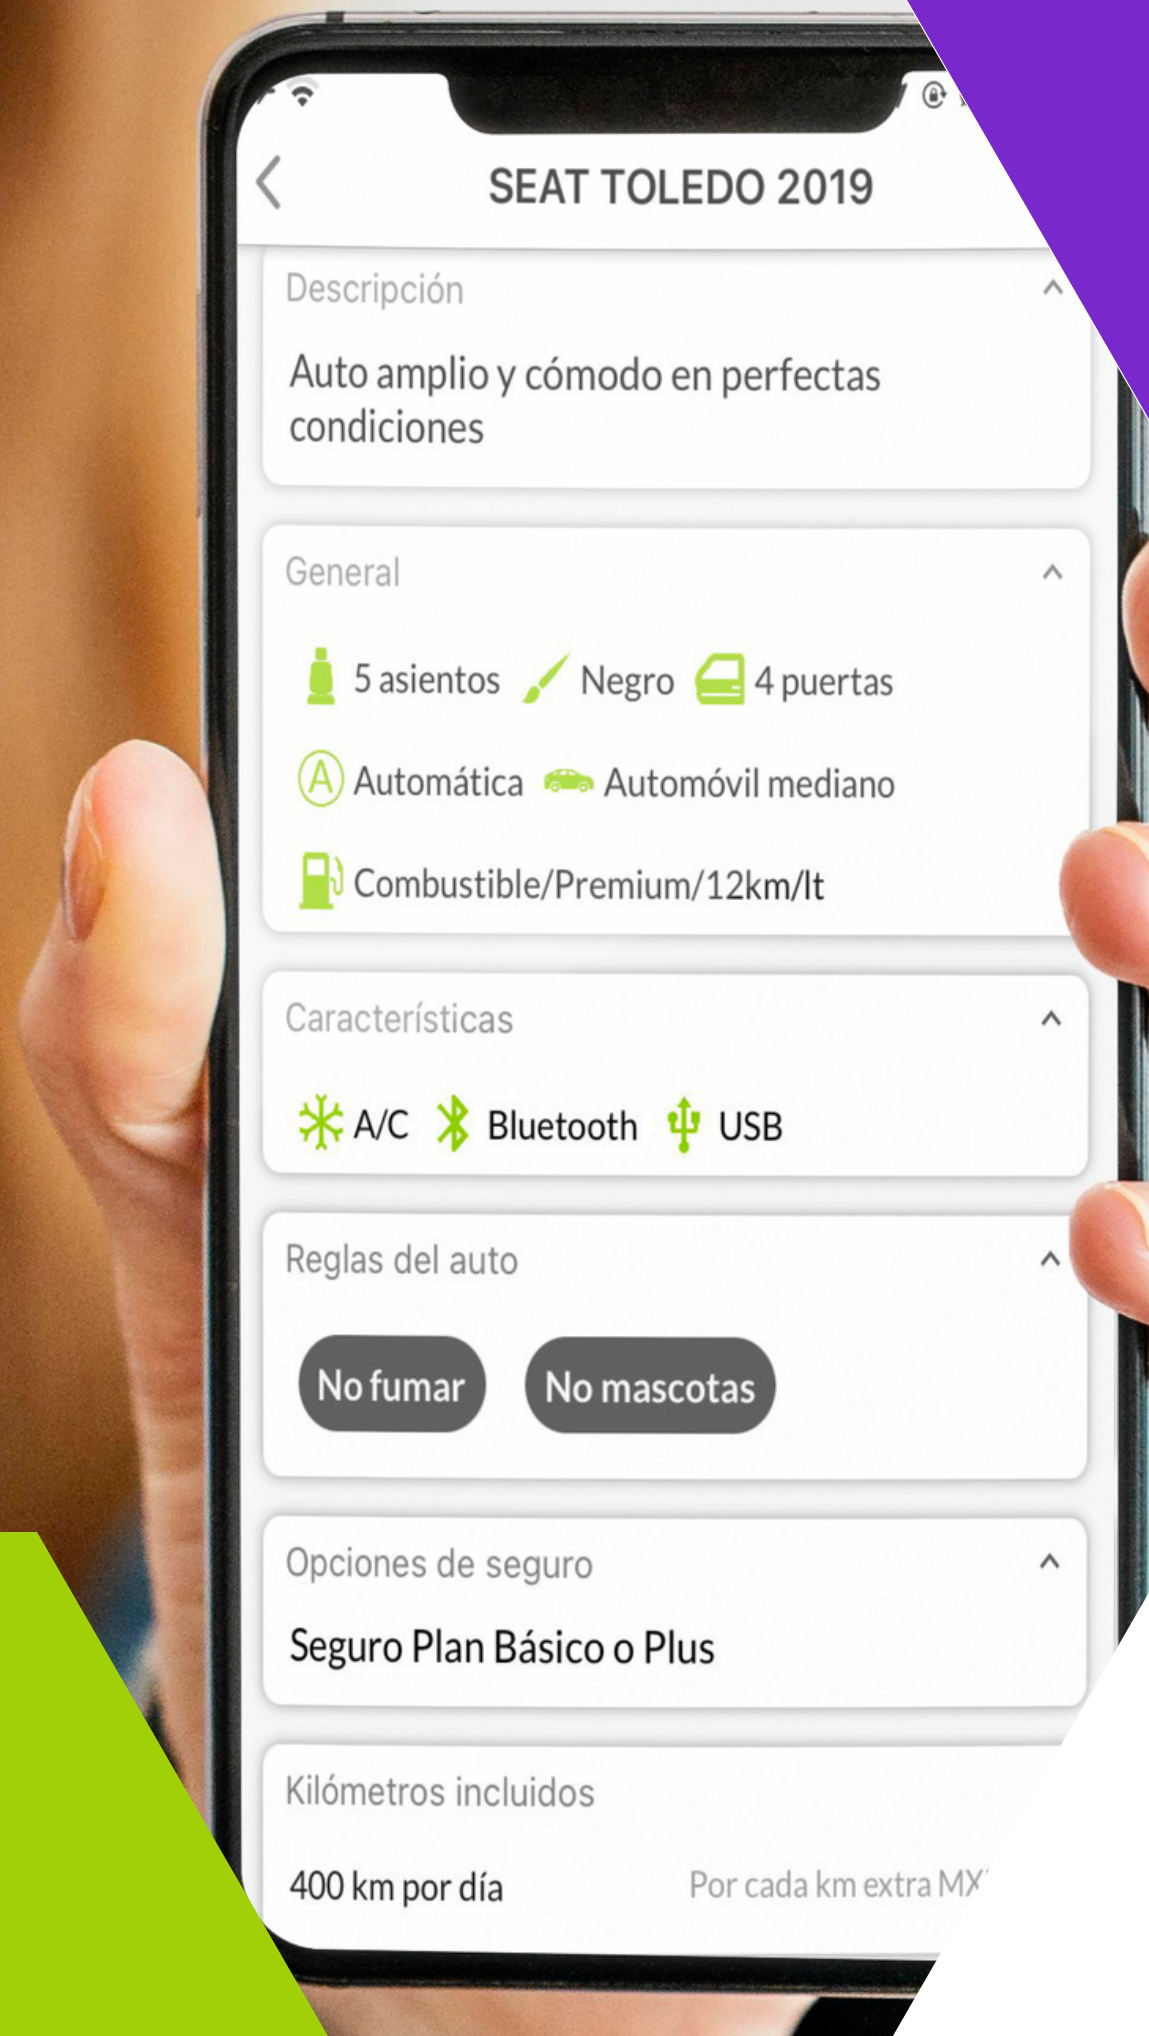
SEAT TOLEDO 2019

Descripción

Auto amplio y cómodo en perfectas condiciones

General

5 asientos Negro 4 puertas

Automática Automóvil mediano

Combustible/Premium/12km/lt

Características

A/C Bluetooth USB

Reglas del auto

No fumar No mascotas

Opciones de seguro

Seguro Plan Básico o Plus

Kilómetros incluidos

400 km por día Por cada km extra MX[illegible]